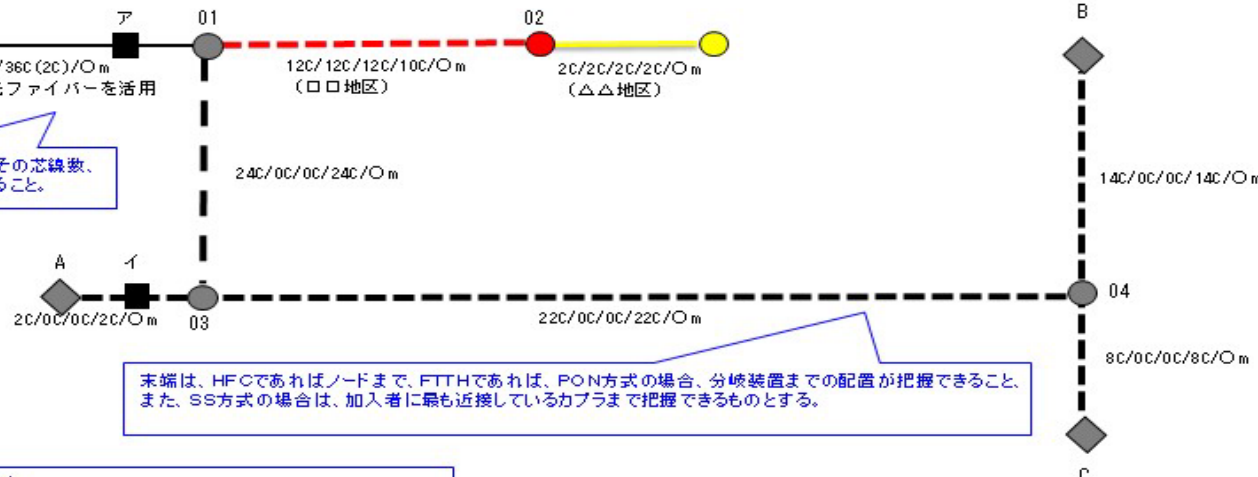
ア
01
02
B
/36C(2C)/○m
光ファイバーを活用
12C/12C/12C/10C/○m
(ロロ地区)
2C/2C/2C/2C/○m
(△△地区)
その芯線数、
ること。
24C/0C/0C/24C/○m
14C/0C/0C/14C/○m
A
イ
2C/0C/0C/2C/○m
03
22C/0C/0C/22C/○m
04
8C/0C/0C/8C/○m

末端は、HFCであればノードまで、FTTHであれば、PON方式の場合、分岐装置までの配置が把握できること、また、SS方式の場合は、加入者に最も近接しているカプラまで把握できるものとする。

C